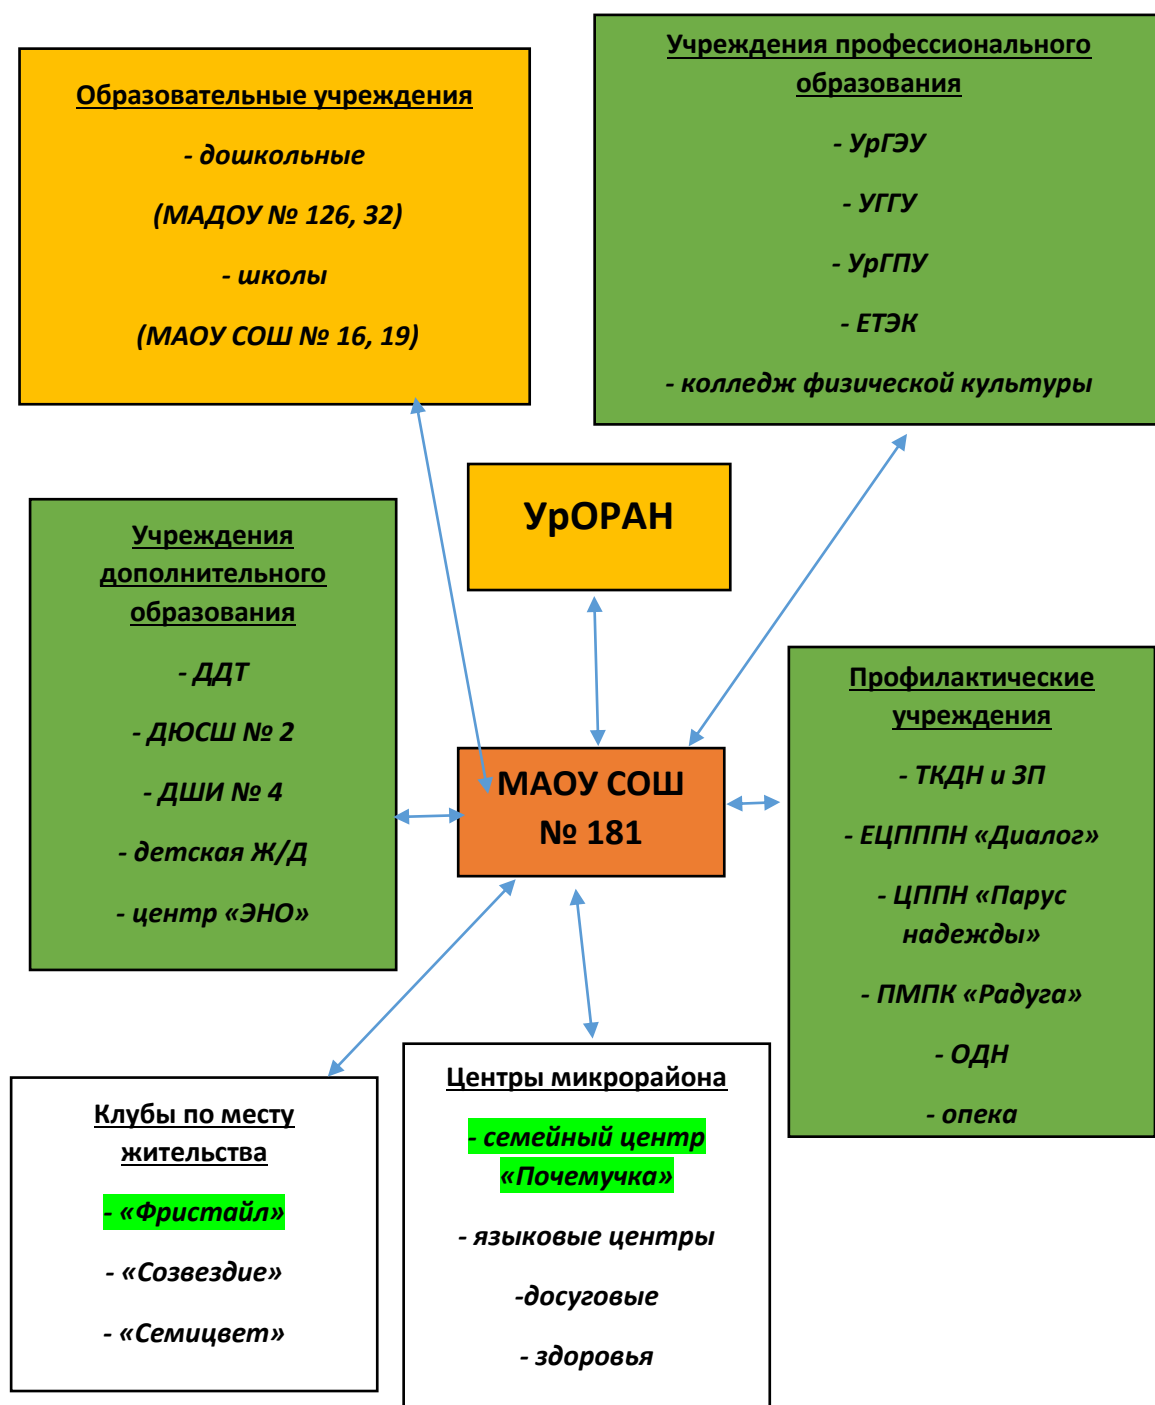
Образовательные учреждения

- дошкольные

(МАДОУ № 126, 32)

- школы

(МАОУ СОШ № 16, 19)

Учреждения профессионального образования

- УрГЭУ

- УГГУ

- УрГПУ

- ЕТЭК

- колледж физической культуры

УрОРАН

Учреждения дополнительного образования

- ДДТ

- ДЮСШ № 2

- ДШИ № 4

- детская Ж/Д

- центр «ЭНО»

МАОУ СОШ № 181

Профилактические учреждения

- ТКДН и ЗП

- ЕЦПППН «Диалог»

- ЦППН «Парус надежды»

- ПМПК «Радуга»

- ОДН

- опека

Клубы по месту жительства

- «Фристайл»

- «Созвездие»

- «Семицвет»

Центры микрорайона

- семейный центр «Почемучка»

- языковые центры

-досуговые

- здоровья